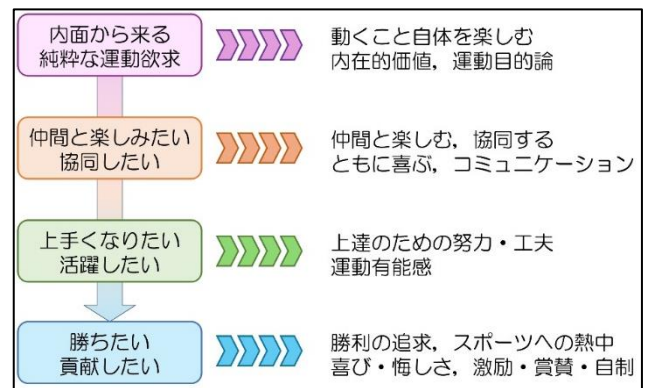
内面から来る
純粋な運動欲求

動くこと自体を楽しむ
内在的価値，運動目的論

仲間と楽しみたい
協同したい

仲間と楽しむ，協同する
ともに喜ぶ，コミュニケーション

上手くなりたい
活躍したい

上達のための努力・工夫
運動有能感

勝ちたい
貢献したい

勝利の追求，スポーツへの熱中
喜び・悔しさ，激励・賞賛・自制